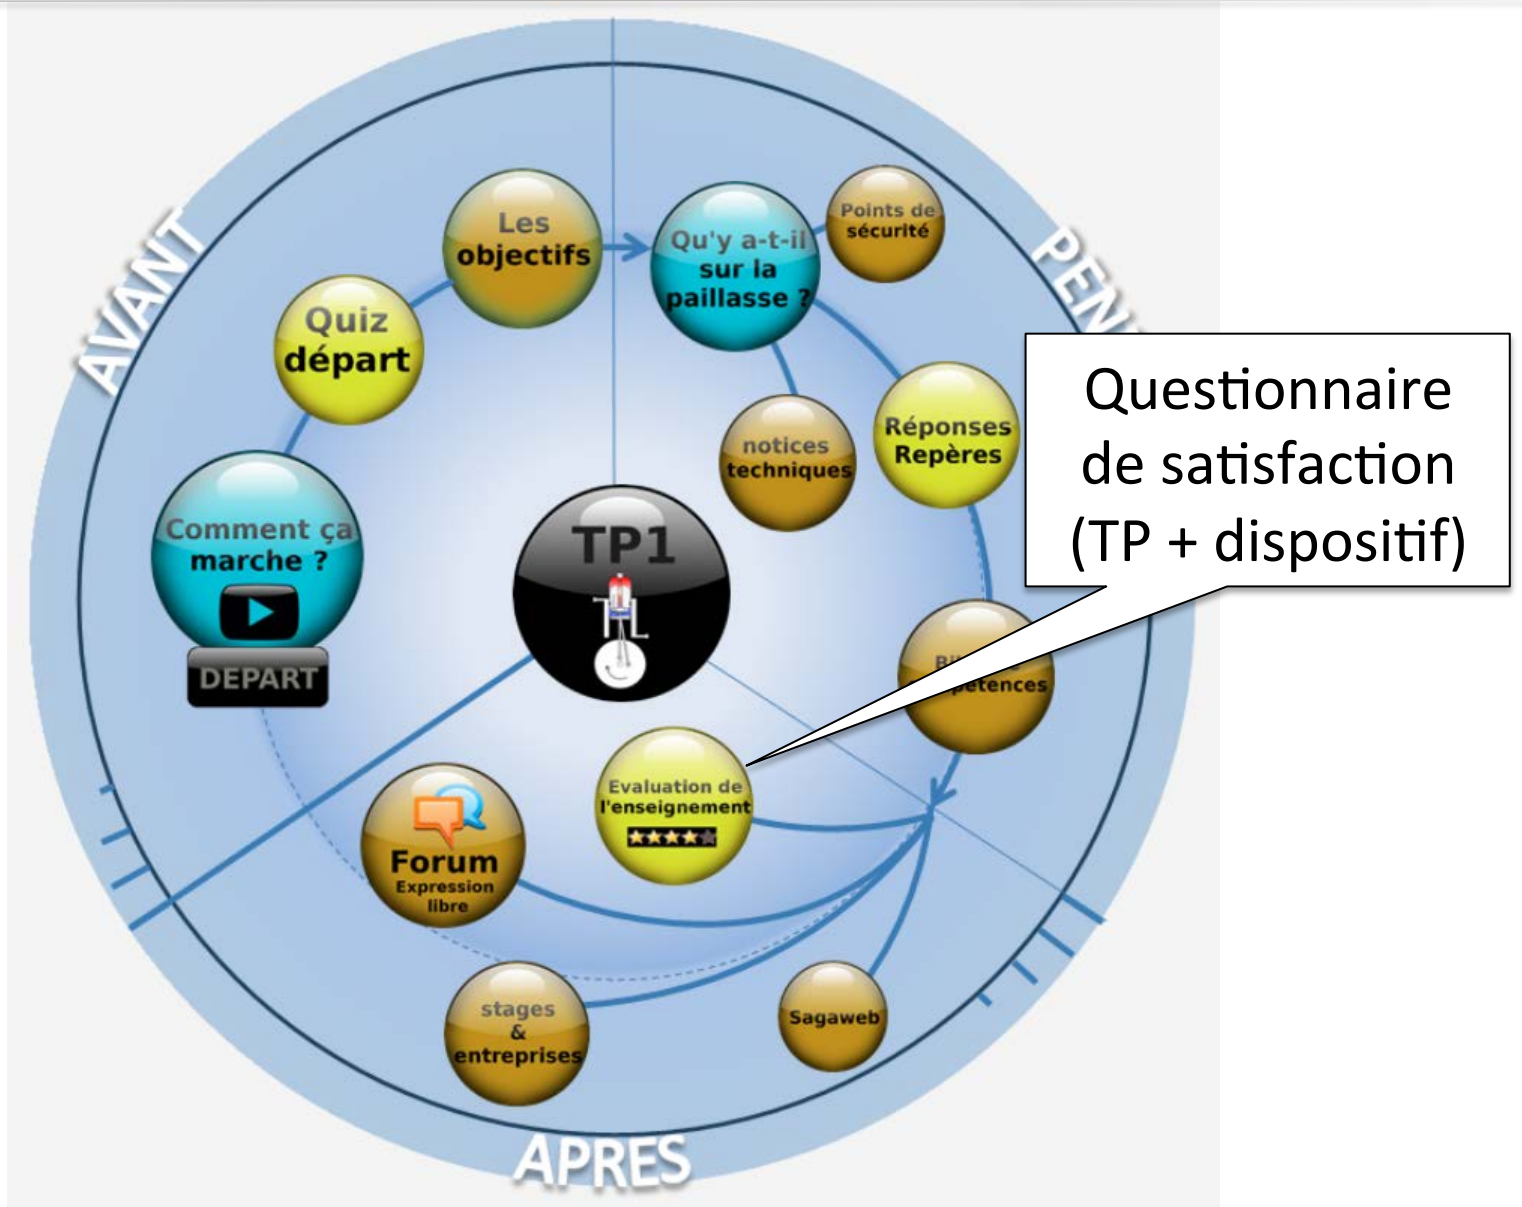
AVANT

PEN

APRES

Les objectifs

Quiz départ

Comment ça marche ?

DEPART

Qu'y a-t-il sur la paillasse ?

Points de sécurité

notices techniques

Réponses Repères

TP1

Bi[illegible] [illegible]pétences

Evaluation de l'enseignement

Forum Expression libre

stages & entreprises

Sagaweb

Questionnaire de satisfaction (TP + dispositif)